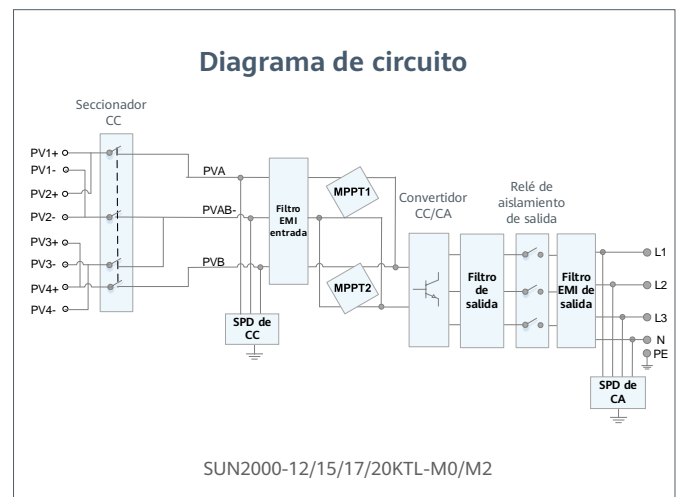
Diagrama de circuito

Seccionador CC

PV1+
PV1-
PV2+
PV2-
PV3+
PV3-
PV4+
PV4-

PVA
PVAB-
PVB

Filtro EMI entrada

MPPT1
MPPT2

SPD de CC

Convertidor CC/CA

Filtro de salida

Relé de aislamiento de salida

Filtro EMI de salida

L1
L2
L3
N
PE

SPD de CA

SUN2000-12/15/17/20KTL-M0/M2